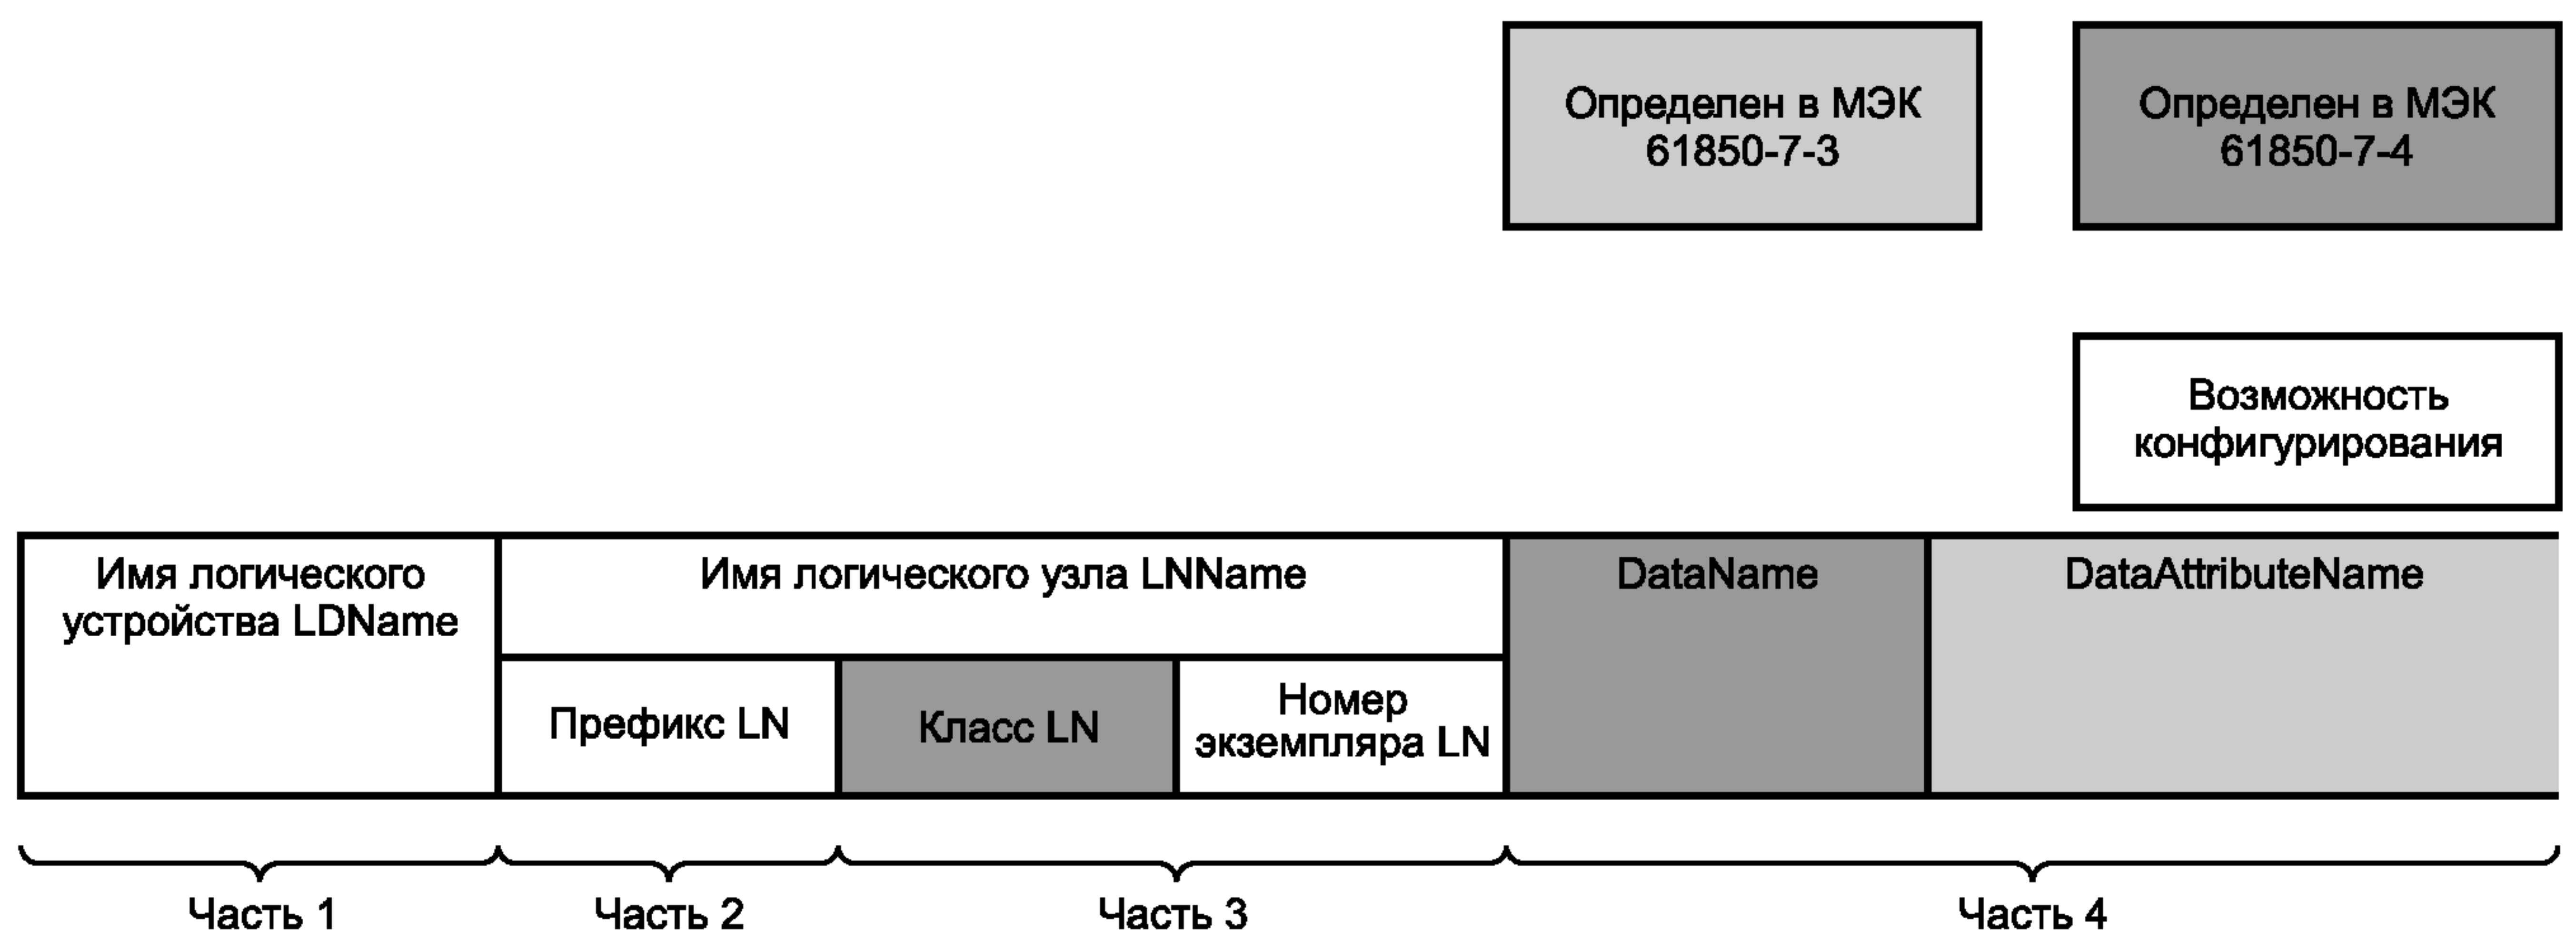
Определен в МЭК 61850-7-3

Определен в МЭК 61850-7-4

Возможность конфигурирования

Имя логического устройства LDName

Имя логического узла LNName

Префикс LN

Класс LN

Номер экземпляра LN

DataName

DataAttributeName

Часть 1

Часть 2

Часть 3

Часть 4